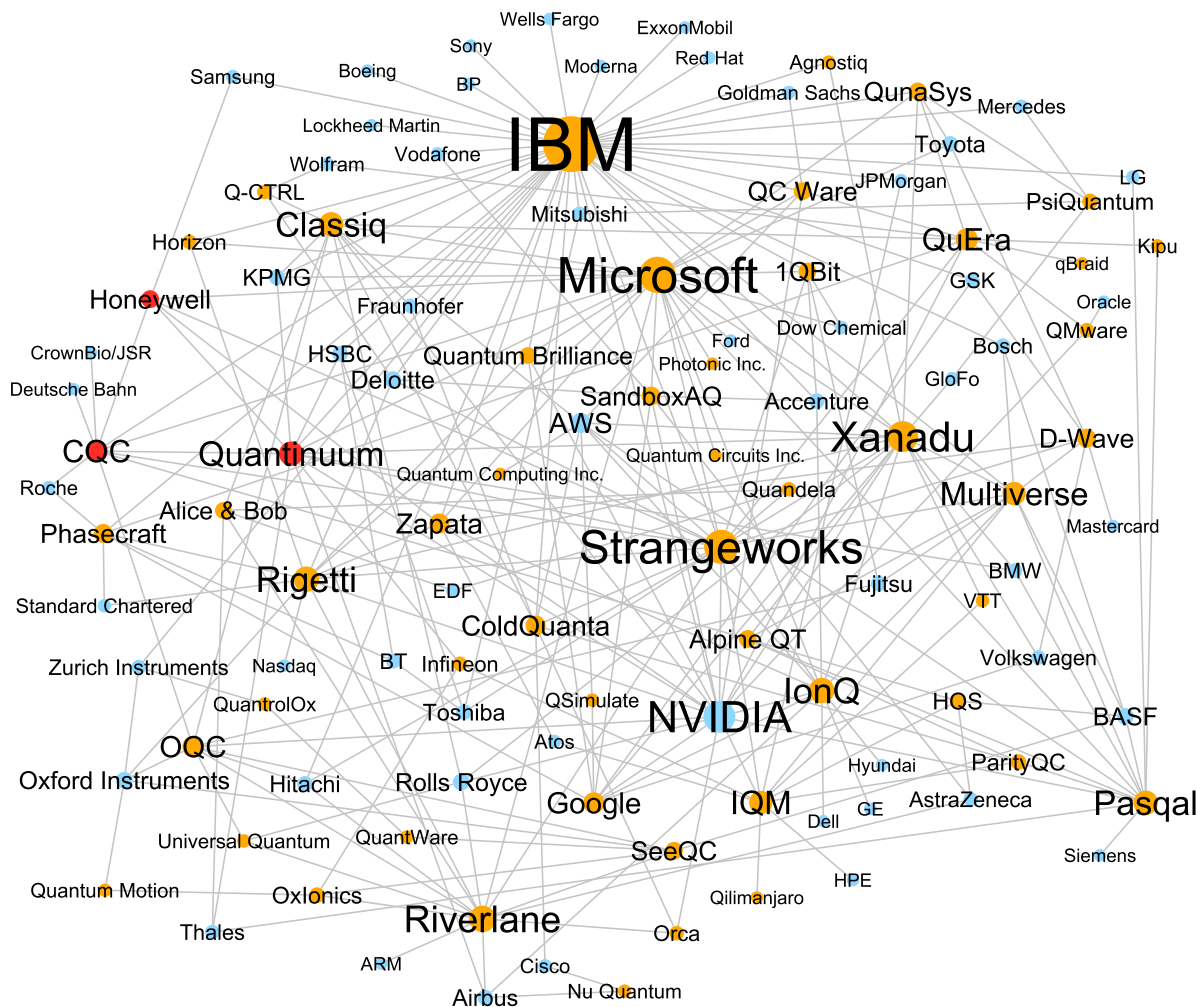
Wells Fargo
ExxonMobil
Sony
Red Hat
Moderna
Agnostiq
Samsung
Boeing
BP
Goldman Sachs
QunaSys
Mercedes
Lockheed Martin
IBM
Toyota
Wolfram
Vodafone
LG
Q-CTRL
QC Ware
JPMorgan
PsiQuantum
Classiq
Mitsubishi
Horizon
QuEra
Kipu
Microsoft
1QBit
qBraid
KPMG
GSK
Honeywell
Fraunhofer
Oracle
Dow Chemical
QMware
Ford
CrownBio/JSR
HSBC
Quantum Brilliance
Bosch
Photonic Inc.
Deutsche Bahn
Deloitte
GloFo
SandboxAQ
Accenture
AWS
Xanadu
D-Wave
CQC
Quantinuum
Quantum Circuits Inc.
Roche
Quantum Computing Inc.
Quandela
Multiverse
Alice & Bob
Phasecraft
Zapata
Mastercard
Strangeworks
Rigetti
BMW
Fujitsu
Standard Chartered
EDF
VTT
ColdQuanta
Alpine QT
Zurich Instruments
Nasdaq
BT
Infineon
Volkswagen
IonQ
QSimulate
HQS
QuantrolOx
NVIDIA
BASF
Toshiba
OQC
Atos
Hyundai
ParityQC
Oxford Instruments
Hitachi
Rolls Royce
Google
IQM
AstraZeneca
Pasqal
Dell
GE
Universal Quantum
QuantWare
SeeQC
Siemens
Quantum Motion
HPE
OxIonics
Qilimanjaro
Riverlane
Thales
Orca
ARM
Cisco
Airbus
Nu Quantum